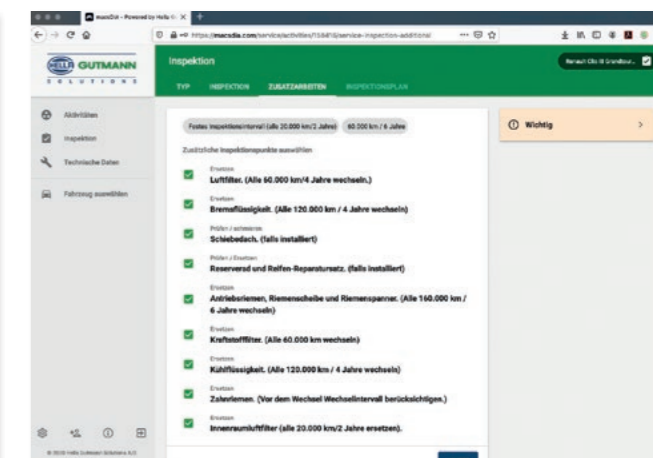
macsDiA - Powered by Hella G... ×
https://macsdia.com/service/activities/158418/service-inspection-additional

HELLA GUTMANN SOLUTIONS

Inspektion
Renault Clio III Grandtour...

TYP  INSPEKTION  ZUSATZARBEITEN  INSPEKTIONSPLAN

Aktivitäten
Inspektion
Technische Daten
Fahrzeug auswählen

Festes Inspektionsintervall (alle 20.000 km/2 Jahre)  60.000 km / 6 Jahre

Zusätzliche Inspektionspunkte auswählen

Ersetzen
Luftfilter. (Alle 60.000 km/4 Jahre wechseln.)

Ersetzen
Bremsflüssigkeit. (Alle 120.000 km / 4 Jahre wechseln)

Prüfen / schmieren
Schiebedach. (falls installiert)

Prüfen / Ersetzen
Reserverad und Reifen-Reparatursatz. (falls installiert)

Ersetzen
Antriebsriemen, Riemenscheibe und Riemenspanner. (Alle 160.000 km / 6 Jahre wechseln)

Ersetzen
Kraftstofffilter. (Alle 60.000 km wechseln)

Ersetzen
Kühlflüssigkeit. (Alle 120.000 km / 4 Jahre wechseln)

Ersetzen
Zahnriemen. (Vor dem Wechsel Wechselintervall berücksichtigen.)

Ersetzen
Innenraumluftfilter (alle 20.000 km/2 Jahre ersetzen).

Wichtig

© 2020 Hella Gutmann Solutions A/S